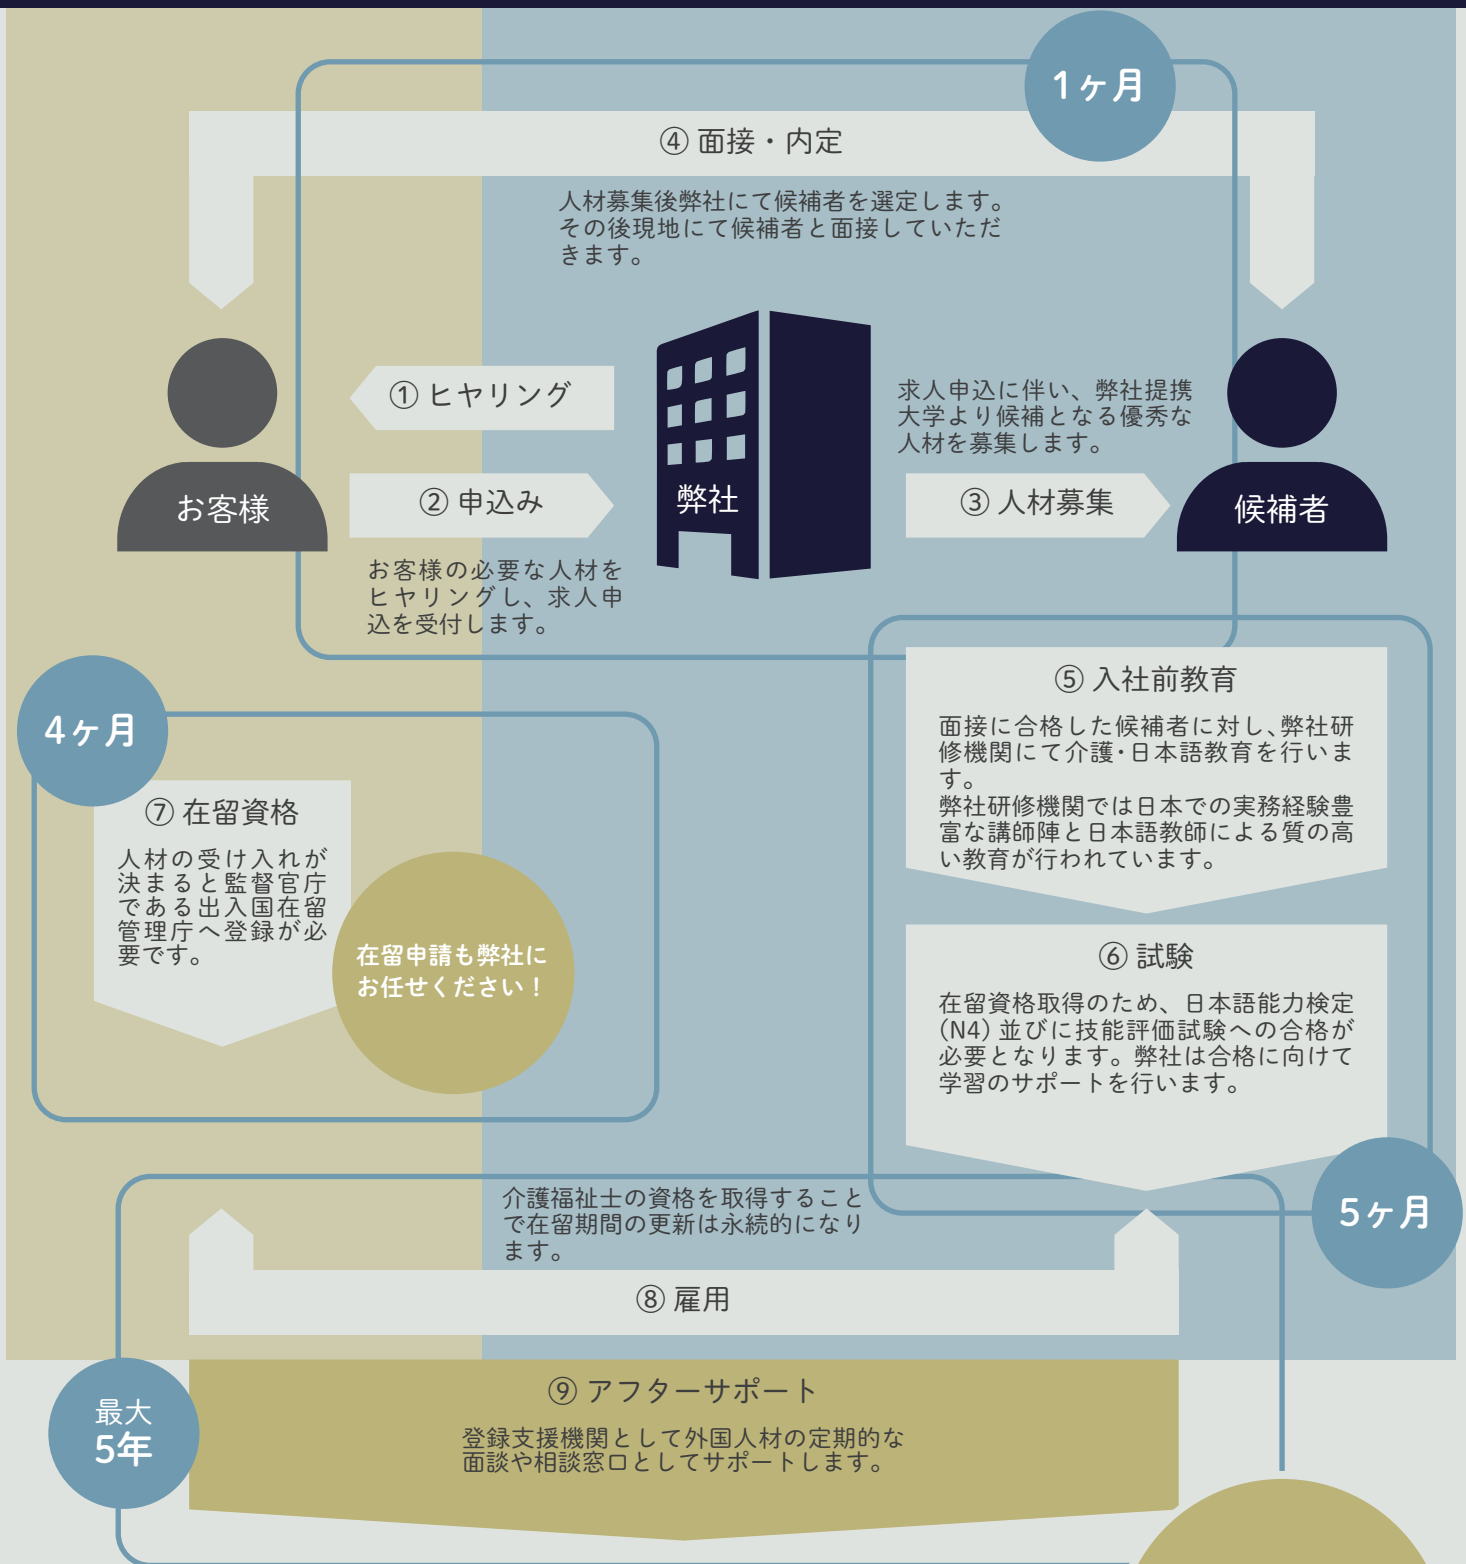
1ヶ月

④ 面接・内定

人材募集後弊社にて候補者を選定します。その後現地にて候補者と面接していただきます。

① ヒヤリング

求人申込に伴い、弊社提携大学より候補となる優秀な人材を募集します。

お客様

② 申込み

弊社

③ 人材募集

候補者

お客様の必要な人材をヒヤリングし、求人申込を受付します。

4ヶ月

⑤ 入社前教育

面接に合格した候補者に対し、弊社研修機関にて介護・日本語教育を行います。
弊社研修機関では日本での実務経験豊富な講師陣と日本語教師による質の高い教育が行われています。

⑦ 在留資格

人材の受け入れが決まると監督官庁である出入国在留管理庁へ登録が必要です。

在留申請も弊社にお任せください！

⑥ 試験

在留資格取得のため、日本語能力検定(N4)並びに技能評価試験への合格が必要となります。弊社は合格に向けて学習のサポートを行います。

介護福祉士の資格を取得することで在留期間の更新は永続的になります。

5ヶ月

⑧ 雇用

最大
5年

⑨ アフターサポート

登録支援機関として外国人材の定期的な面談や相談窓口としてサポートします。